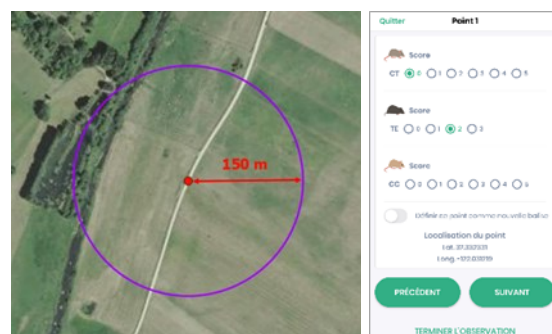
150 m

Quitter Point 1

Score
CT 0 1 2 3 4 5

Score
TE 0 1 2 3

Score
CC 0 1 2 3 4 5

Définir ce point comme nouvelle balise

Localisation du point
Lat. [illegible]
Long. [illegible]

PRÉCÉDENT SUIVANT

TERMINER L'OBSERVATION